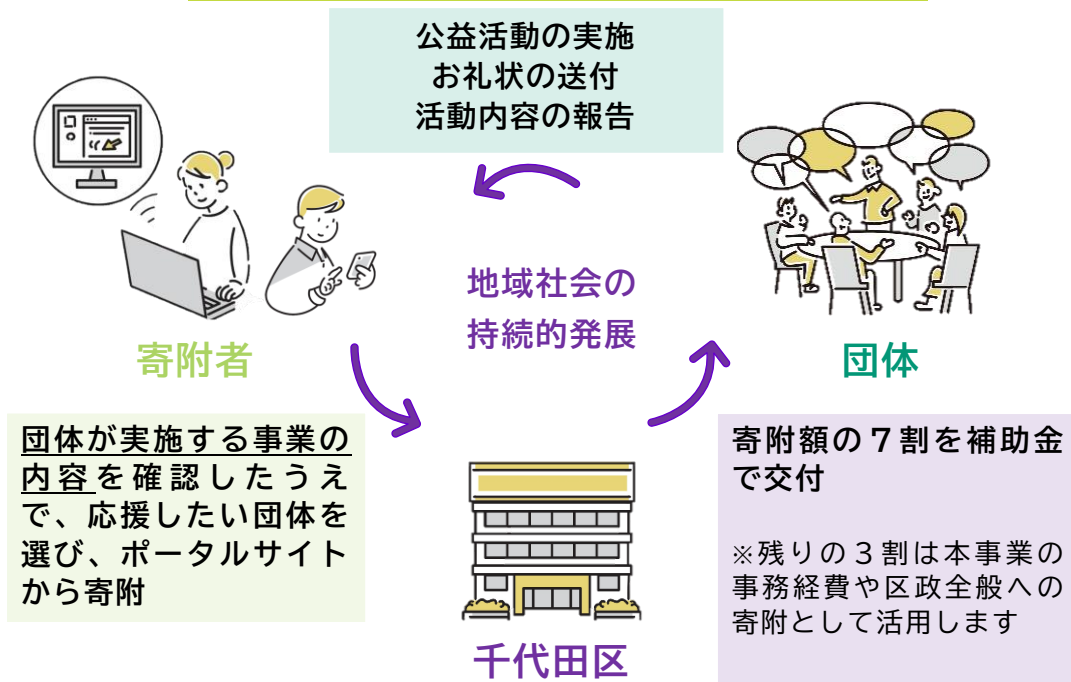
公益活動の実施
お礼状の送付
活動内容の報告

寄附者

地域社会の
持続的発展

団体

団体が実施する事業の内容を確認したうえで、応援したい団体を選び、ポータルサイトから寄附

寄附額の７割を補助金で交付

※残りの３割は本事業の事務経費や区政全般への寄附として活用します

千代田区